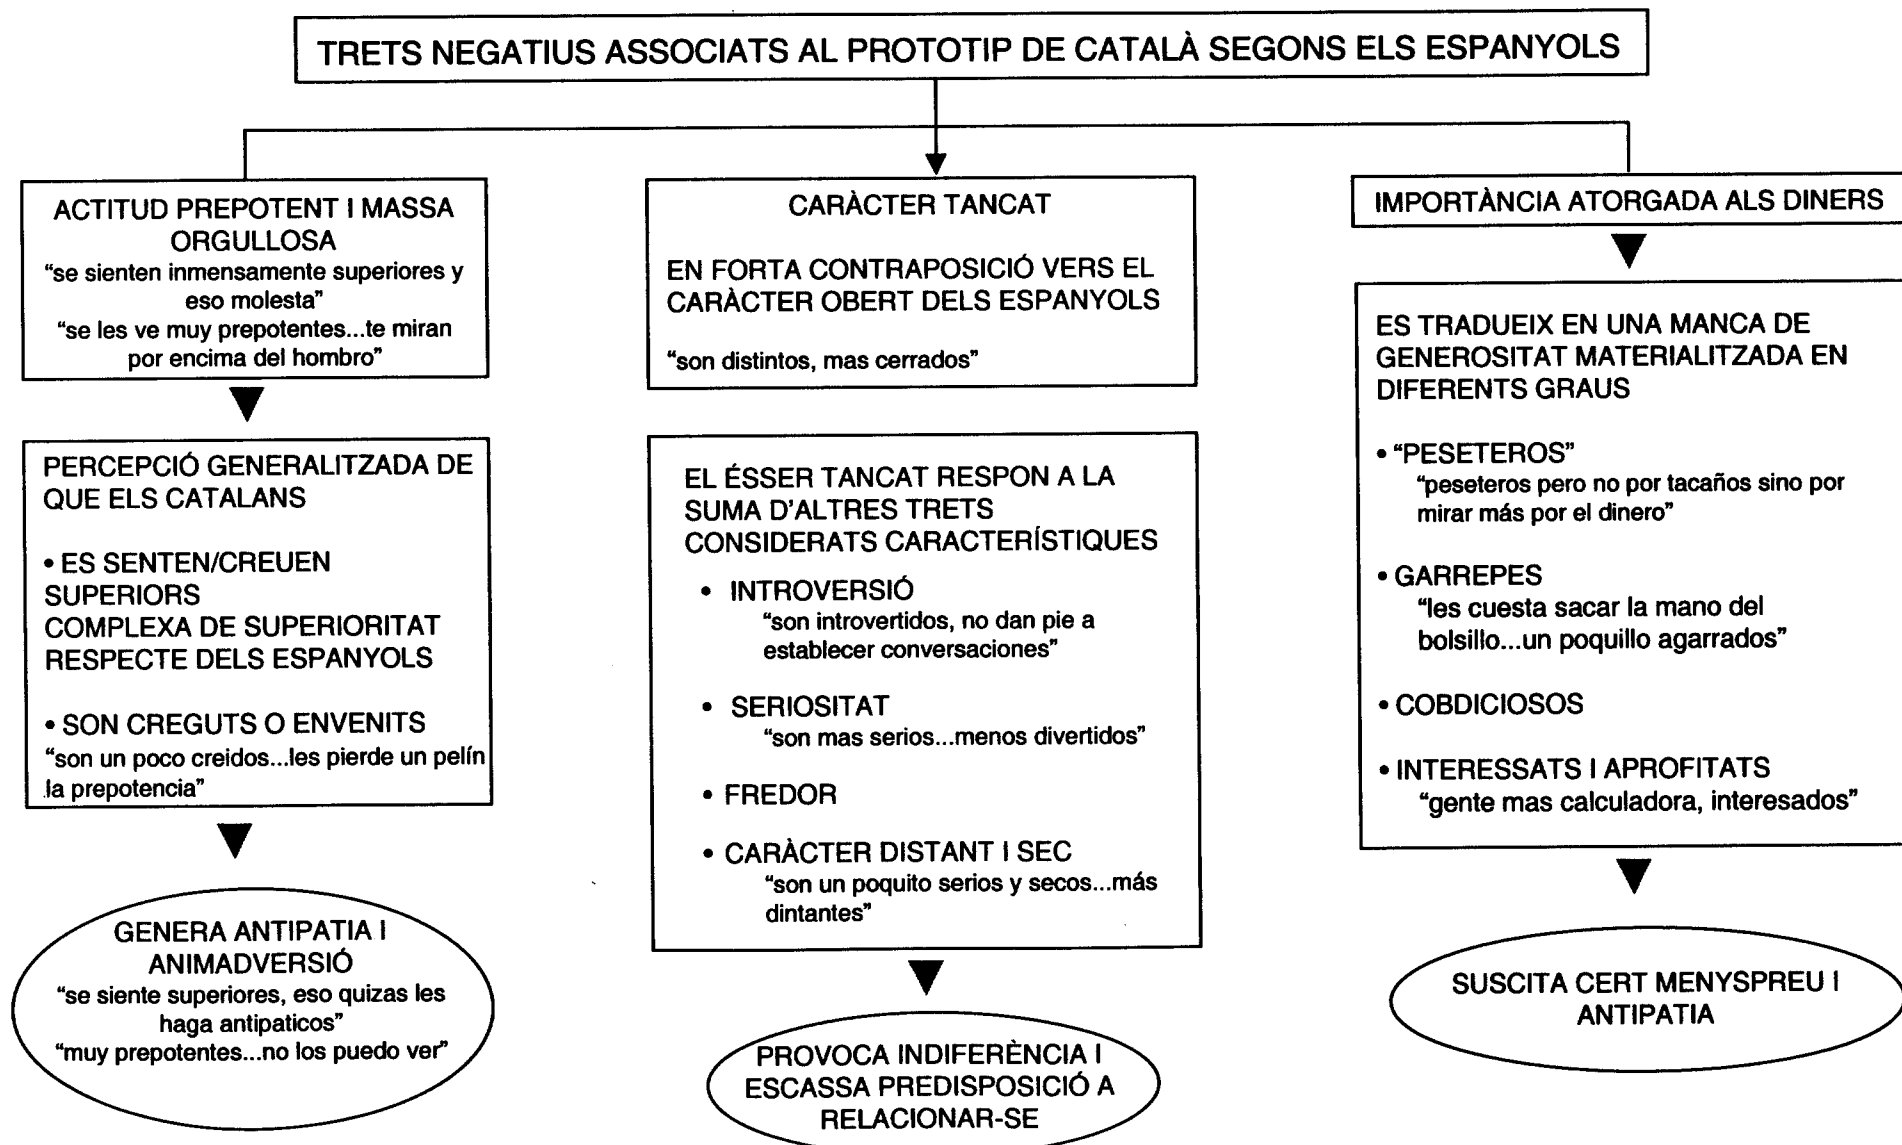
TRETS NEGATIUS ASSOCIATS AL PROTOTIP DE CATALÀ SEGONS ELS ESPANYOLS

ACTITUD PREPOTENT I MASSA ORGULLOSA
"se sienten inmensamente superiores y eso molesta"
"se les ve muy prepotentes...te miran por encima del hombro"

PERCEPCIÓ GENERALITZADA DE QUE ELS CATALANS

• ES SENTEN/CREUEN SUPERIORS
COMPLEXA DE SUPERIORITAT RESPECTE DELS ESPANYOLS

• SON CREGUTS O ENVENITS
"son un poco creidos...les pierde un pelín la prepotencia"

GENERA ANTIPATIA I ANIMADVERSIÓ
"se siente superiores, eso quizas les haga antipaticos"
"muy prepotentes...no los puedo ver"

CARÀCTER TANCAT

EN FORTA CONTRAPOSICIÓ VERS EL CARÀCTER OBERT DELS ESPANYOLS

"son distintos, mas cerrados"

EL ÉSSER TANCAT RESPON A LA SUMA D'ALTRES TRETS CONSIDERATS CARACTERÍSTIQUES

• INTROVERSIÓ
"son introvertidos, no dan pie a establecer conversaciones"

• SERIOSITAT
"son mas serios...menos divertidos"

• FREDOR

• CARÀCTER DISTANT I SEC
"son un poquito serios y secos...más dintantes"

PROVOCA INDIFERÈNCIA I ESCASSA PREDISPOSICIÓ A RELACIONAR-SE

IMPORTÀNCIA ATORGADA ALS DINERS

ES TRADUEIX EN UNA MANCA DE GENEROSITAT MATERIALITZADA EN DIFERENTS GRAUS

• "PESETEROS"
"peseteros pero no por tacaños sino por mirar más por el dinero"

• GARREPES
"les cuesta sacar la mano del bolsillo...un poquillo agarrados"

• COBDICIOSOS

• INTERESSATS I APROFITATS
"gente mas calculadora, interesados"

SUSCITA CERT MENYSPREU I ANTIPATIA